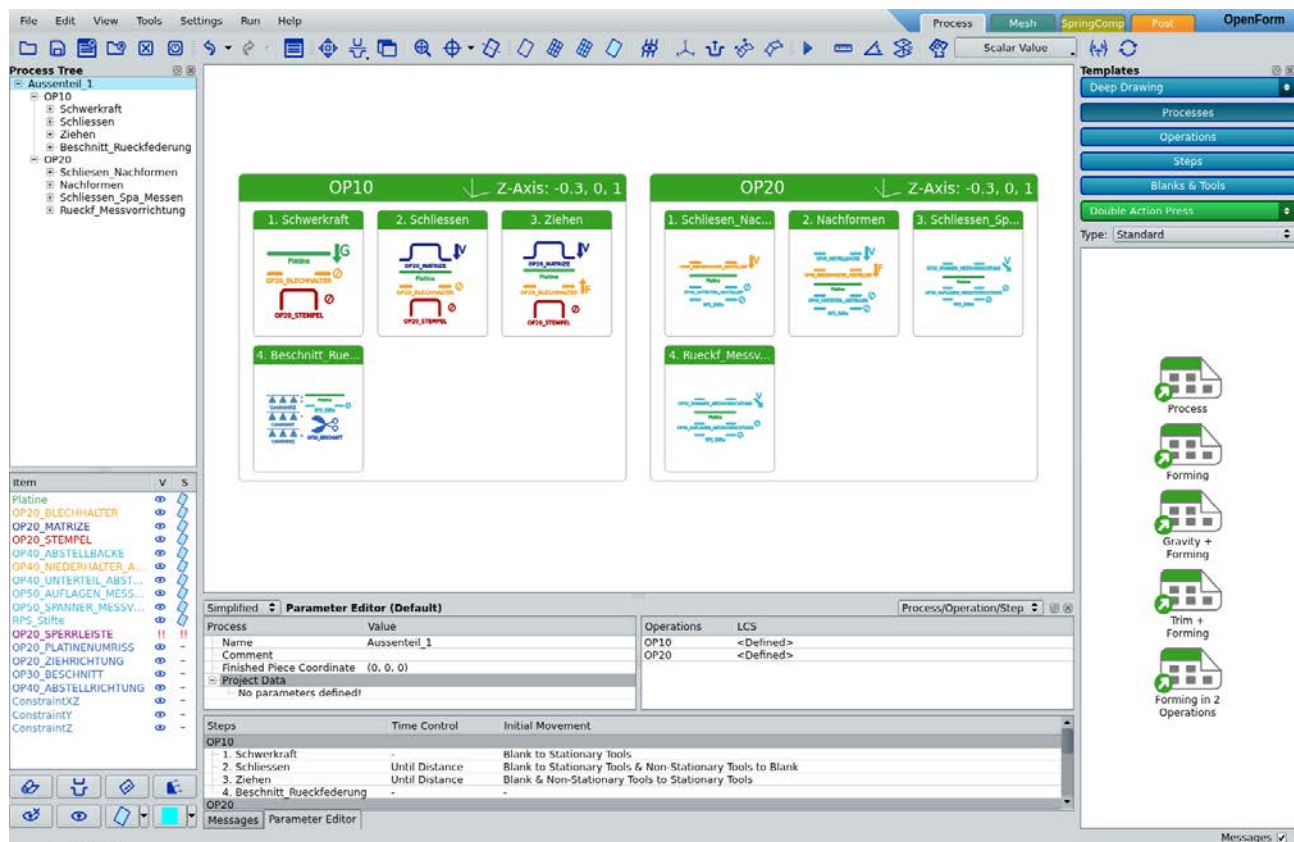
File Edit View Tools Settings Run Help

Process Mesh SpringComp Post OpenForm

Scalar Value

Process Tree
Aussenteil_1
OP10
Schwerkraft
Schliessen
Ziehen
Beschnitt_Rueckfederung
OP20
Schliesen_Nachformen
Nachformen
Schliessen_Spa_Messen
Rueckf_Messvorrichtung

OP10 Z-Axis: -0.3, 0, 1
1. Schwerkraft
G
Platine
OP20_BLECHHALTER
OP20_STEMPEL
2. Schliessen
OP20_MATRIZE
Platine
OP20_BLECHHALTER
OP20_STEMPEL
3. Ziehen
OP20_MATRIZE
Platine
OP20_BLECHHALTER
F
OP20_STEMPEL
4. Beschnitt_Rue...

OP20 Z-Axis: -0.3, 0, 1
1. Schliesen_Nac...
2. Nachformen
3. Schliessen_Sp...
4. Rueckf_Messv...

Templates
Deep Drawing
Processes
Operations
Steps
Blanks & Tools
Double Action Press
Type: Standard
Process
Forming
Gravity + Forming
Trim + Forming
Forming in 2 Operations

| Item | V | S |
|---|---|---|
| Platine | | |
| OP20_BLECHHALTER | | |
| OP20_MATRIZE | | |
| OP20_STEMPEL | | |
| OP40_ABSTELLBACKE | | |
| OP40_NIEDERHALTER_A... | | |
| OP40_UNTERTEIL_ABST... | | |
| OP50_AUFLAGEN_MESS... | | |
| OP50_SPANNER_MESSV... | | |
| RPS_Stifte | | |
| OP20_SPERRLEISTE | !! | !! |
| OP20_PLATINENUMRISS | | - |
| OP20_ZIEHRICHTUNG | | - |
| OP30_BESCHNITT | | - |
| OP40_ABSTELLRICHTUNG | | - |
| ConstraintXZ | | - |
| ConstraintY | | - |
| ConstraintZ | | - |

Simplified Parameter Editor (Default) Process/Operation/Step

| Process | Value |
|---|---|
| Name | Aussenteil_1 |
| Comment | |
| Finished Piece Coordinate | (0, 0, 0) |
| Project Data | |
| No parameters defined! | |

| Operations | LCS |
|---|---|
| OP10 | <Defined> |
| OP20 | <Defined> |

| Steps | Time Control | Initial Movement |
|---|---|---|
| OP10 | | |
| 1. Schwerkraft | - | Blank to Stationary Tools |
| 2. Schliessen | Until Distance | Blank to Stationary Tools & Non-Stationary Tools to Blank |
| 3. Ziehen | Until Distance | Blank & Non-Stationary Tools to Stationary Tools |
| 4. Beschnitt_Rueckfederung | - | - |
| OP20 | | |

Messages Parameter Editor

Messages